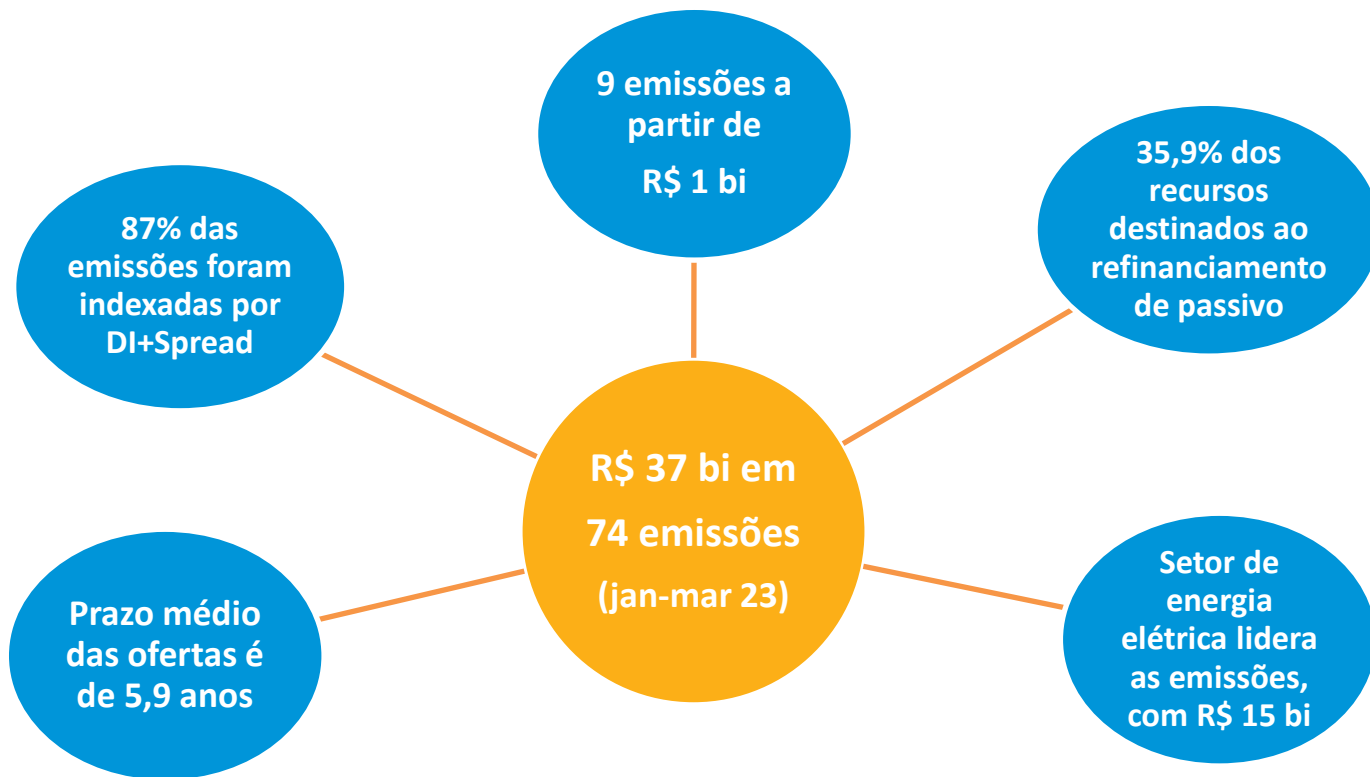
9 emissões a partir de R$ 1 bi

87% das emissões foram indexadas por DI+Spread

35,9% dos recursos destinados ao refinanciamento de passivo

R$ 37 bi em 74 emissões (jan-mar 23)

Prazo médio das ofertas é de 5,9 anos

Setor de energia elétrica lidera as emissões, com R$ 15 bi